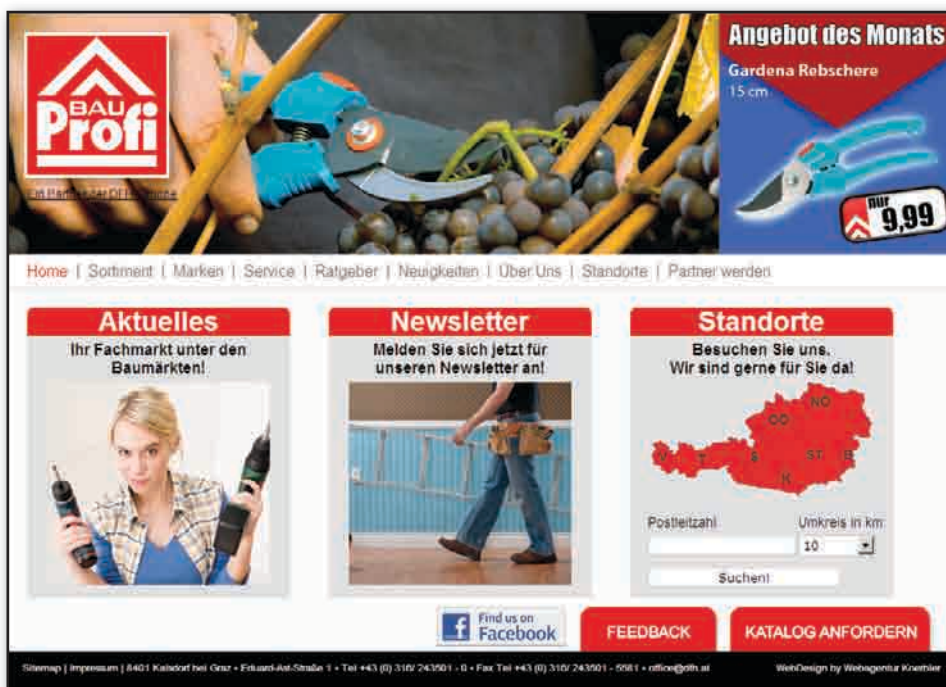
BAU Profi

Ein Partner der DFH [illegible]

Angebot des Monats

Gardena Rebschere

15 cm

nur 9,99

Home | Sortiment | Marken | Service | Ratgeber | Neuigkeiten | Über Uns | Standorte | Partner werden

Aktuelles

Ihr Fachmarkt unter den Baumärkten!

Newsletter

Melden Sie sich jetzt für unseren Newsletter an!

Standorte

Besuchen Sie uns. Wir sind gerne für Sie da!

NÖ

OÖ

V

T

S

ST

B

K

Postleitzahl

Umkreis in km

10

Suchen!

Find us on Facebook

FEEDBACK

KATALOG ANFORDERN

Sitemap | Impressum | 8401 Kalsdorf bei Graz • Eduard-Ast-Straße 1 • Tel +43 (0) 316/ 243501 - 0 • Fax Tel +43 (0) 316/ 243501 - 5581 • office@dfh.at

WebDesign by Webagentur Knechtler